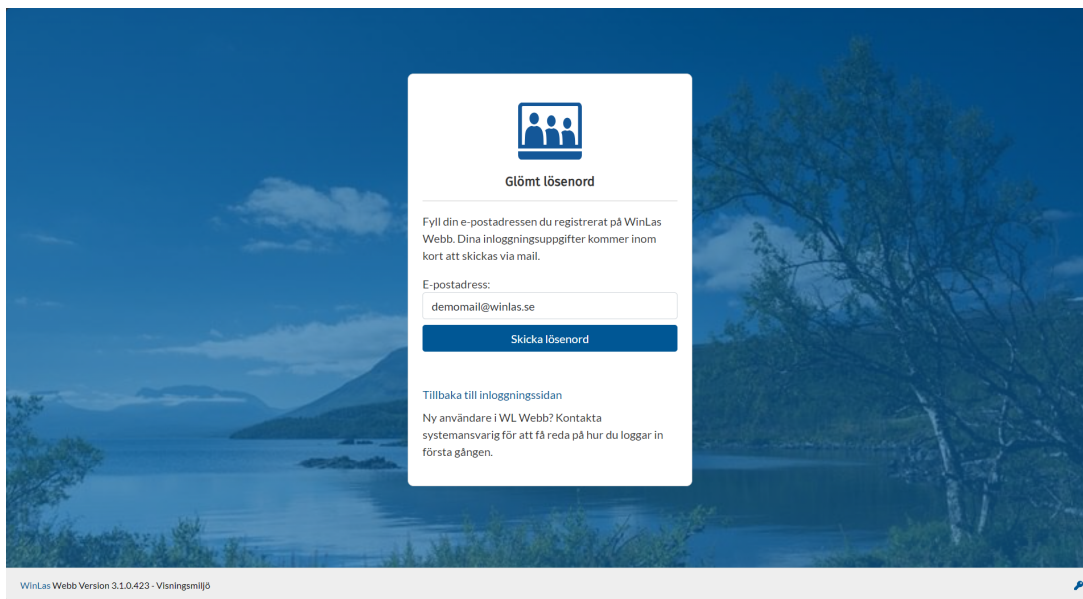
Glömt lösenord

Fyll din e-postadressen du registrerat på WinLas Webb. Dina inloggningsuppgifter kommer inom kort att skickas via mail.

E-postadress:

demomail@winlas.se

Skicka lösenord

Tillbaka till inloggningssidan

Ny användare i WL Webb? Kontakta systemansvarig för att få reda på hur du loggar in första gången.

WinLas Webb Version 3.1.0.423 - Visningsmiljö